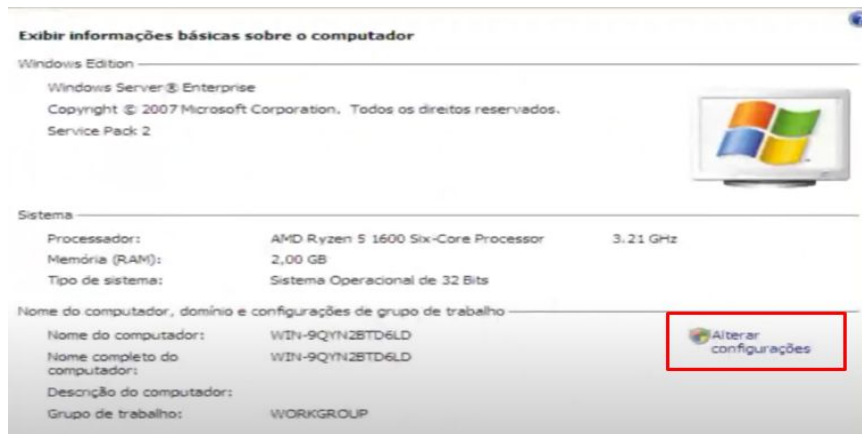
Exibir informações básicas sobre o computador

Windows Edition

Windows Server® Enterprise

Copyright © 2007 Microsoft Corporation. Todos os direitos reservados.

Service Pack 2

Sistema

| Processador: | AMD Ryzen 5 1600 Six-Core Processor | 3.21 GHz |
|---|---|---|
| Memória (RAM): | 2,00 GB | |
| Tipo de sistema: | Sistema Operacional de 32 Bits | |

Nome do computador, domínio e configurações de grupo de trabalho

| Nome do computador: | WIN-9QYN2BTD6LD |
|---|---|
| Nome completo do computador: | WIN-9QYN2BTD6LD |
| Descrição do computador: | |
| Grupo de trabalho: | WORKGROUP |

Alterar configurações